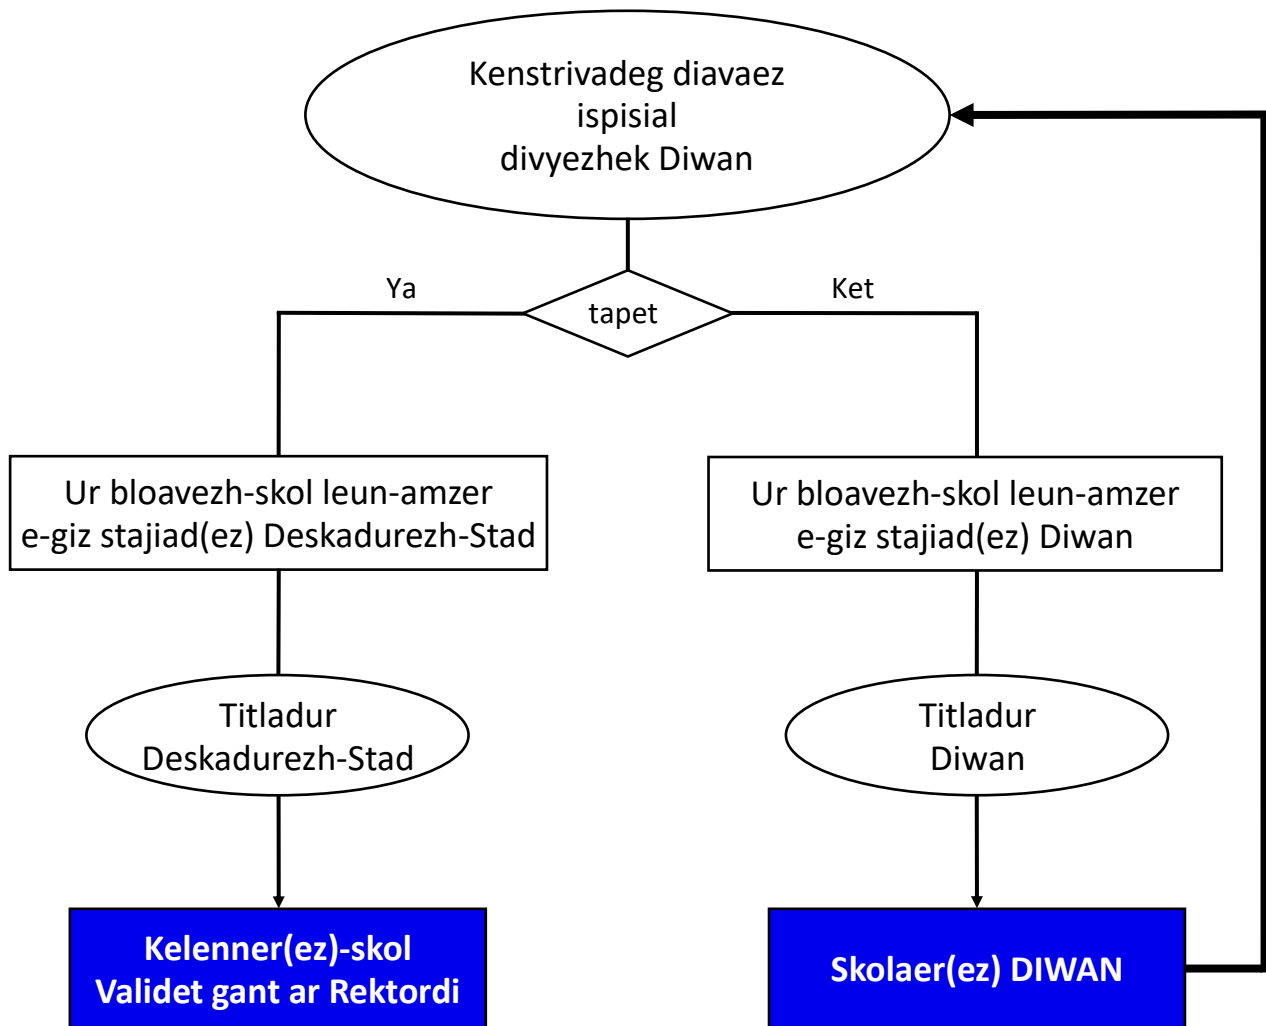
Kenstrivadeg diavaez ispisial divyezhek Diwan

tapet

Ya

Ket

Ur bloavezh-skol leun-amzer e-giz stajiad(ez) Deskadurezh-Stad

Ur bloavezh-skol leun-amzer e-giz stajiad(ez) Diwan

Titladur Deskadurezh-Stad

Titladur Diwan

Kelenner(ez)-skol Validet gant ar Rektordi

Skolaer(ez) DIWAN